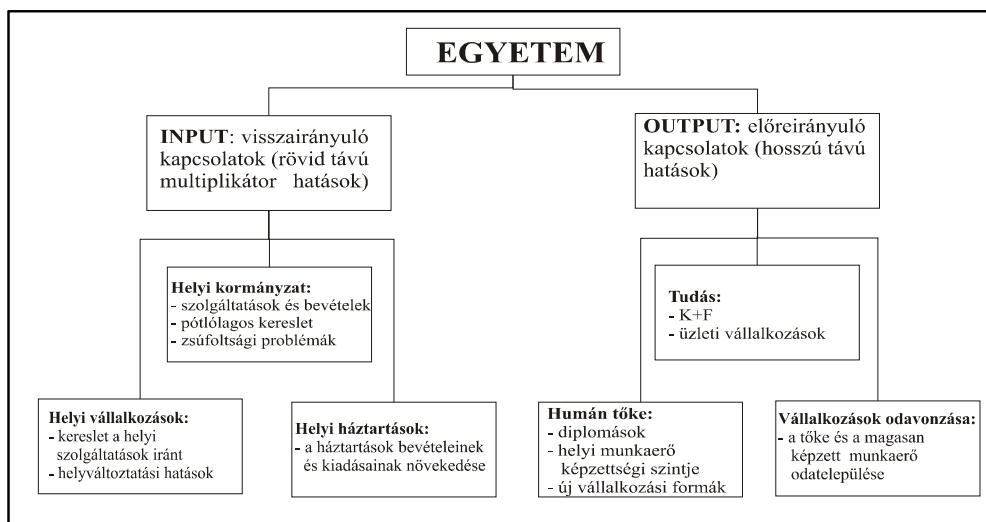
EGYETEM

INPUT: visszairányuló kapcsolatok (rövid távú multiplikátor hatások)

OUTPUT: előreirányuló kapcsolatok (hosszú távú hatások)

Helyi kormányzat:
- szolgáltatások és bevételek
- pótlólagos kereslet
- zsúfoltsági problémák

Tudás:
- K+F
- üzleti vállalkozások

Helyi vállalkozások:
- kereslet a helyi szolgáltatások iránt
- helyváltoztatási hatások

Helyi háztartások:
- a háztartások bevételeinek és kiadásainak növekedése

Humán tőke:
- diplomások
- helyi munkaerő képzettségi szintje
- új vállalkozási formák

Vállalkozások odavonzása:
- a tőke és a magasan képzett munkaerő odatelepülése